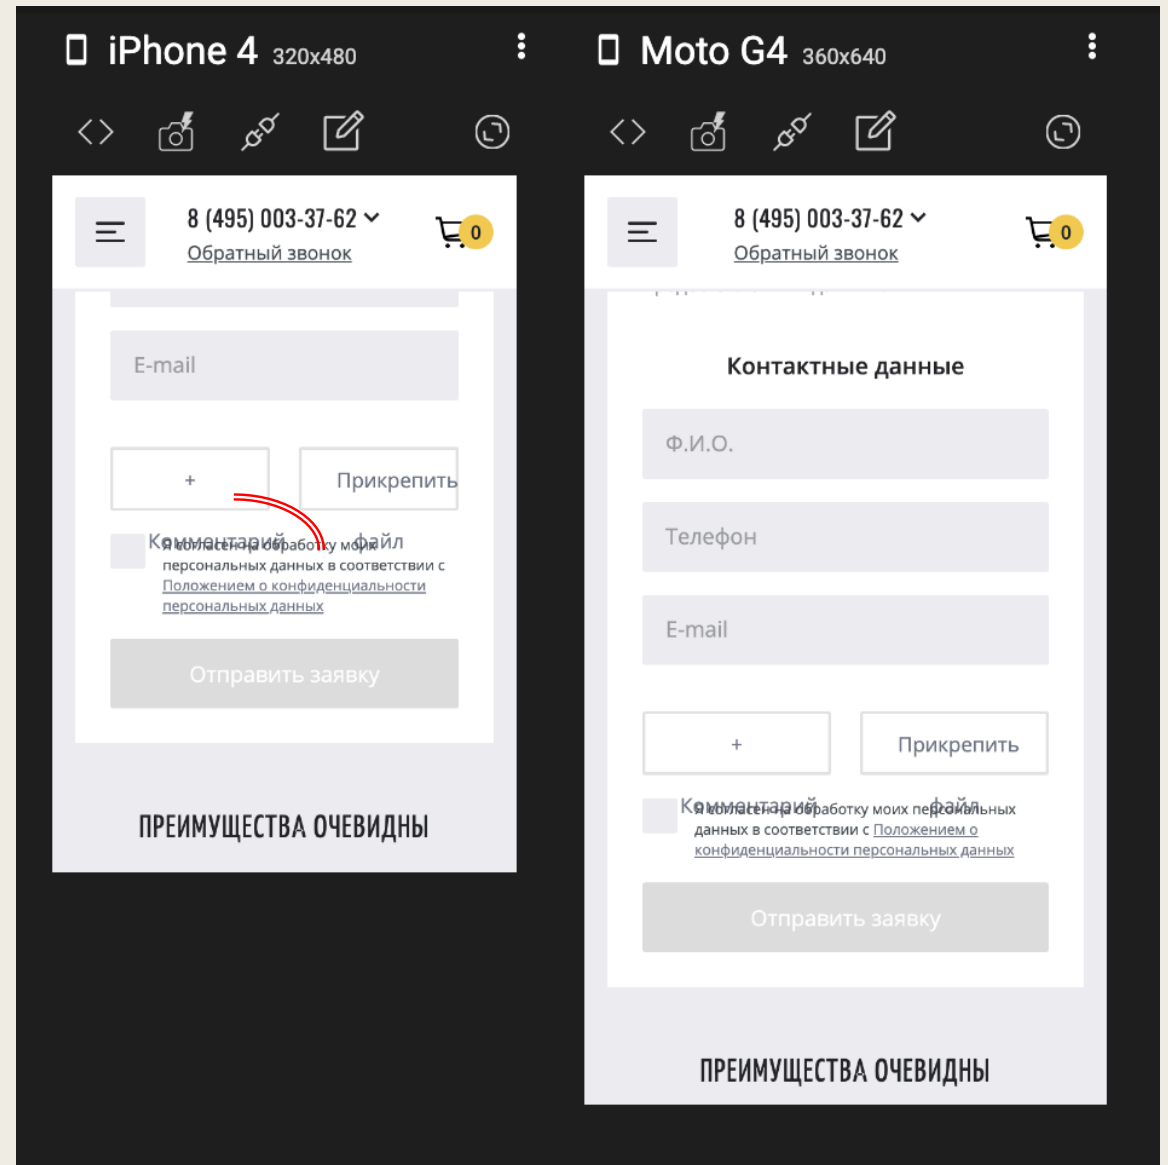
iPhone 4 320x480

8 (495) 003-37-62
Обратный звонок
0

E-mail

+

Прикрепить

Комментарий файл
Я согласен на обработку моих персональных данных в соответствии с Положением о конфиденциальности персональных данных

Отправить заявку

ПРЕИМУЩЕСТВА ОЧЕВИДНЫ

Moto G4 360x640

8 (495) 003-37-62
Обратный звонок
0

Контактные данные

Ф.И.О.

Телефон

E-mail

+

Прикрепить

Комментарий файл
Я согласен на обработку моих персональных данных в соответствии с Положением о конфиденциальности персональных данных

Отправить заявку

ПРЕИМУЩЕСТВА ОЧЕВИДНЫ